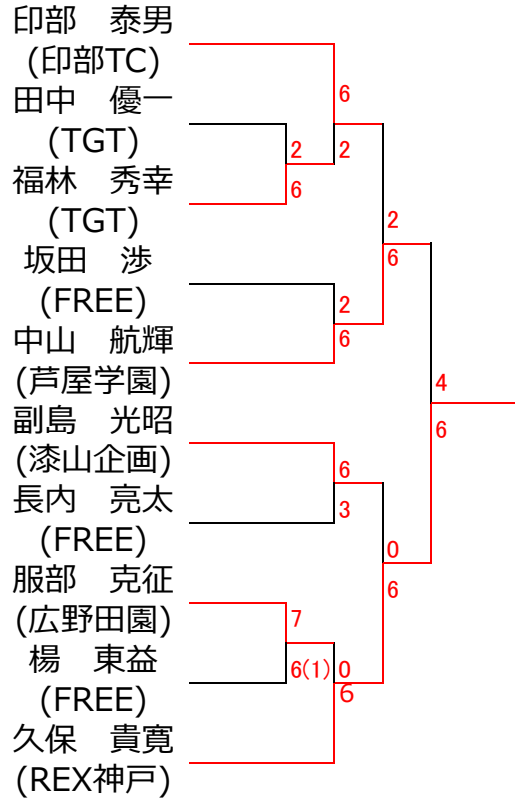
印部　泰男
(印部TC)
田中　優一
(TGT)
福林　秀幸
(TGT)
坂田　渉
(FREE)
中山　航輝
(芦屋学園)
副島　光昭
(漆山企画)
長内　亮太
(FREE)
服部　克征
(広野田園)
楊　東益
(FREE)
久保　貴寛
(REX神戸)

6
2
2
6
2
6
2
6
4
6
6
3
0
6
7
6(1)
0
6